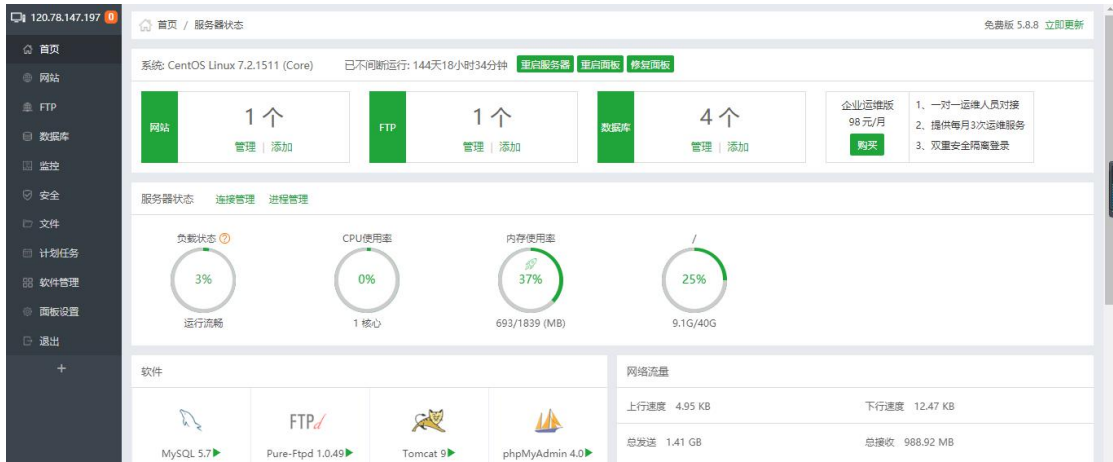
120.78.147.197 0

首页
网站
FTP
数据库
监控
安全
文件
计划任务
软件管理
面板设置
退出
+

首页 / 服务器状态

免费版 5.8.8 立即更新

系统: CentOS Linux 7.2.1511 (Core) 已不间断运行: 144天18小时34分钟 重启服务器 重启面板 修复面板

网站 1个 管理 | 添加

FTP 1个 管理 | 添加

数据库 4个 管理 | 添加

企业运维版 98元/月 购买

1、一对一运维人员对接
2、提供每月3次运维服务
3、双重安全隔离登录

服务器状态 连接管理 进程管理

负载状态 ? 3% 运行流畅

CPU使用率 0% 1 核心

内存使用率 37% 693/1839 (MB)

/ 25% 9.1G/40G

软件

MySQL 5.7▶
FTPd Pure-Ftpd 1.0.49▶
Tomcat 9▶
phpMyAdmin 4.0▶

网络流量

上行速度 4.95 KB
下行速度 12.47 KB
总发送 1.41 GB
总接收 988.92 MB